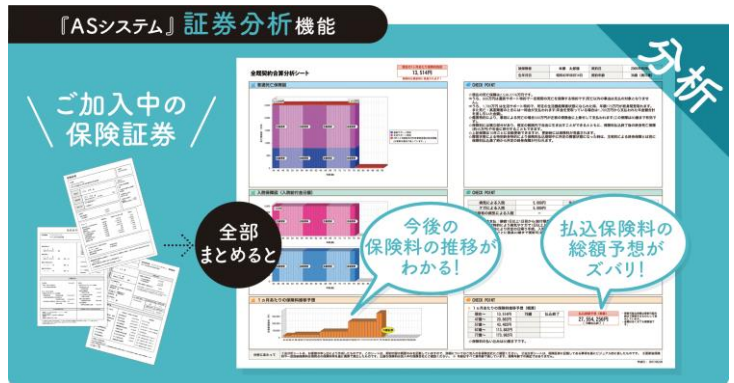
『ASシステム』証券分析機能

分析

ご加入中の保険証券

全部まとめると

全期間的合算分析シート

13,514円

CHECK POINT

CHECK POINT

CHECK POINT

今後の保険料の推移がわかる!

払込保険料の総額予想がズバリ!

27,304,236円